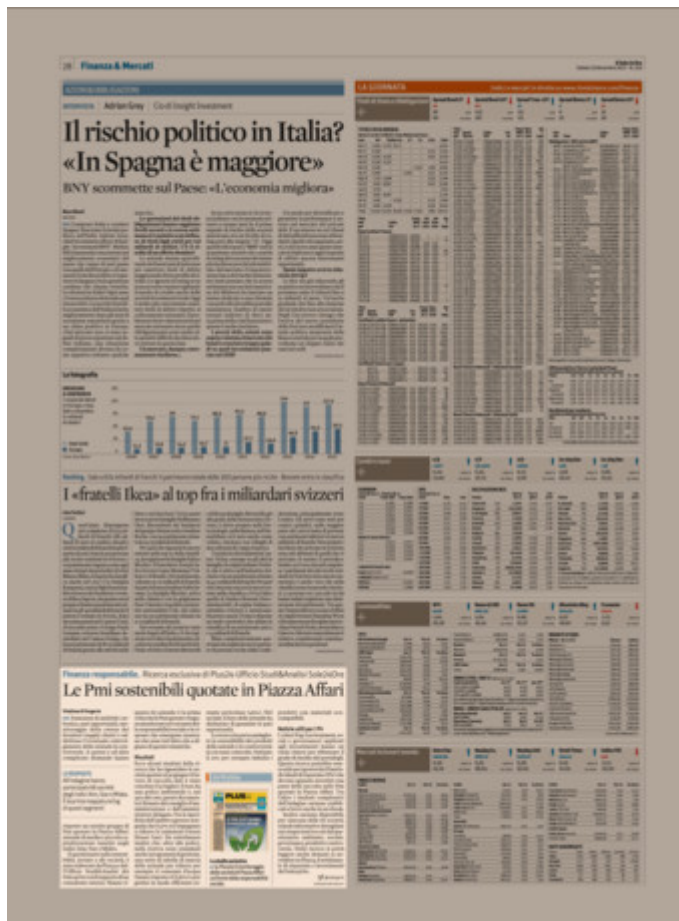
26 Finanza & Mercati

Adrian Grey

Il rischio politico in Italia? «In Spagna è maggiore»

BNY scommette sul Paese: «L'economia migliora»

La fotografia

I «fratelli Ikea» al top fra i miliardari svizzeri

Finanza responsabile.

Le Pmi sostenibili quotate in Piazza Affari

LA GIORNATA

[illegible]